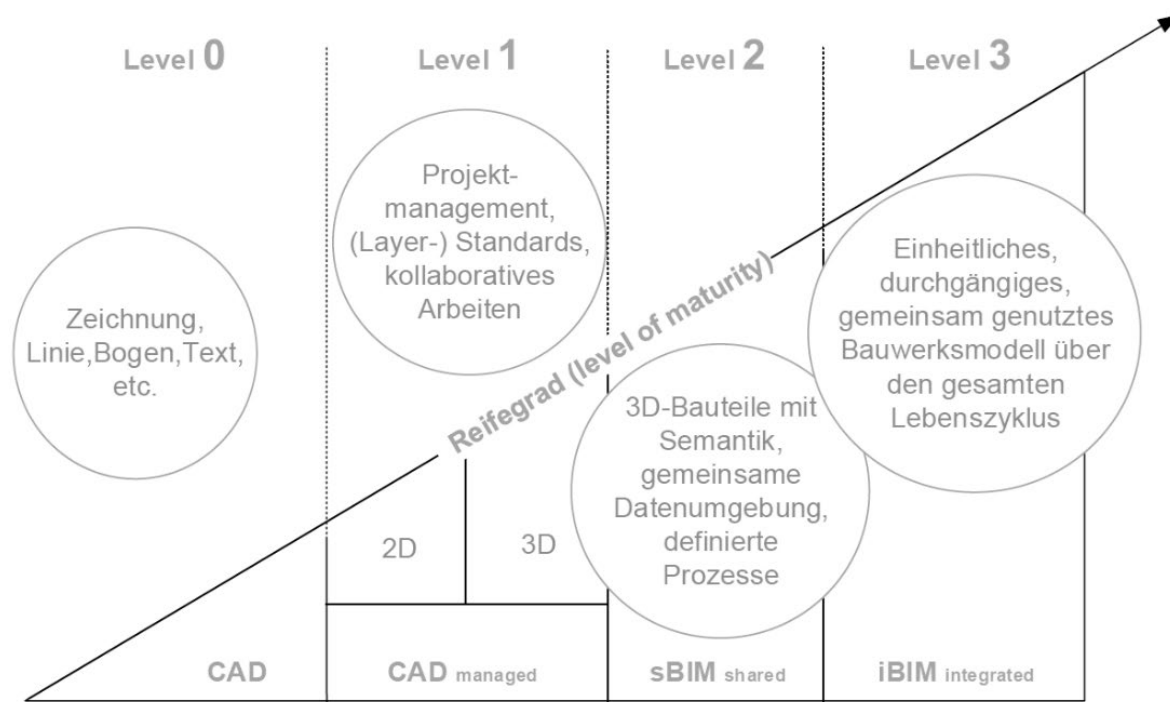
Level 0

Level 1

Level 2

Level 3

Zeichnung, Linie,Bogen,Text, etc.

Projektmanagement, (Layer-) Standards, kollaboratives Arbeiten

Reifegrad (level of maturity)

Einheitliches, durchgängiges, gemeinsam genutztes Bauwerksmodell über den gesamten Lebenszyklus

3D-Bauteile mit Semantik, gemeinsame Datenumgebung, definierte Prozesse

2D

3D

CAD

CAD managed

sBIM shared

iBIM integrated